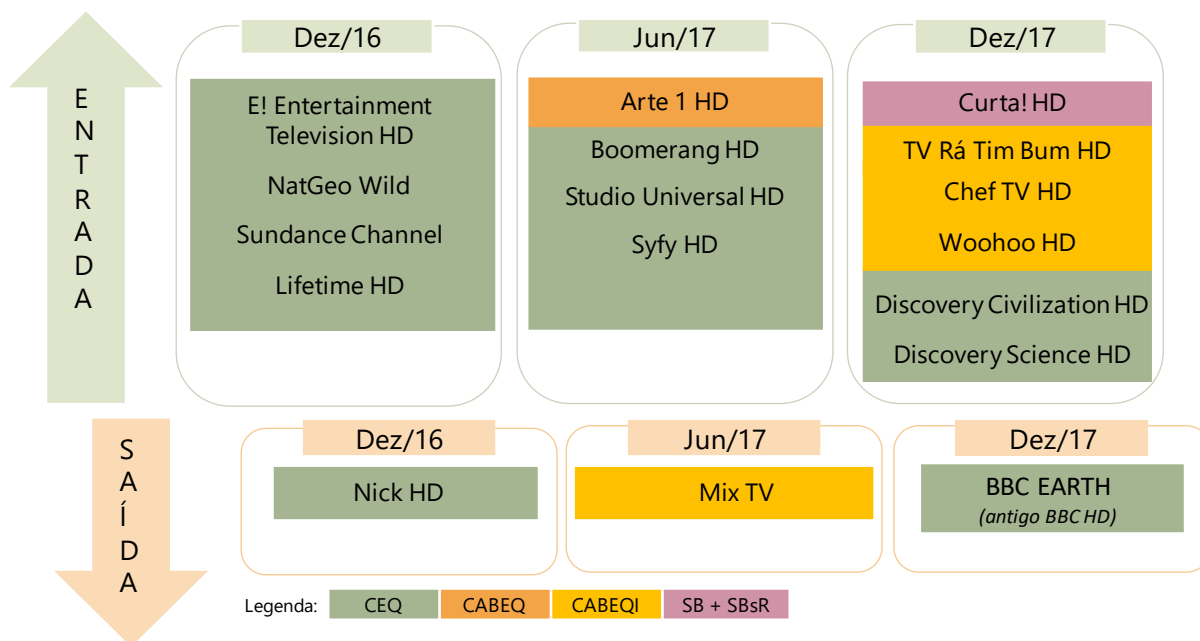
ENTRADA

Dez/16
E! Entertainment Television HD
NatGeo Wild
Sundance Channel
Lifetime HD

Jun/17
Arte 1 HD
Boomerang HD
Studio Universal HD
Syfy HD

Dez/17
Curta! HD
TV Rá Tim Bum HD
Chef TV HD
Woohoo HD
Discovery Civilization HD
Discovery Science HD

SAÍDA

Dez/16
Nick HD

Jun/17
Mix TV

Dez/17
BBC EARTH
(antigo BBC HD)

Legenda: CEQ CABEQ CABEQI SB + SBsR